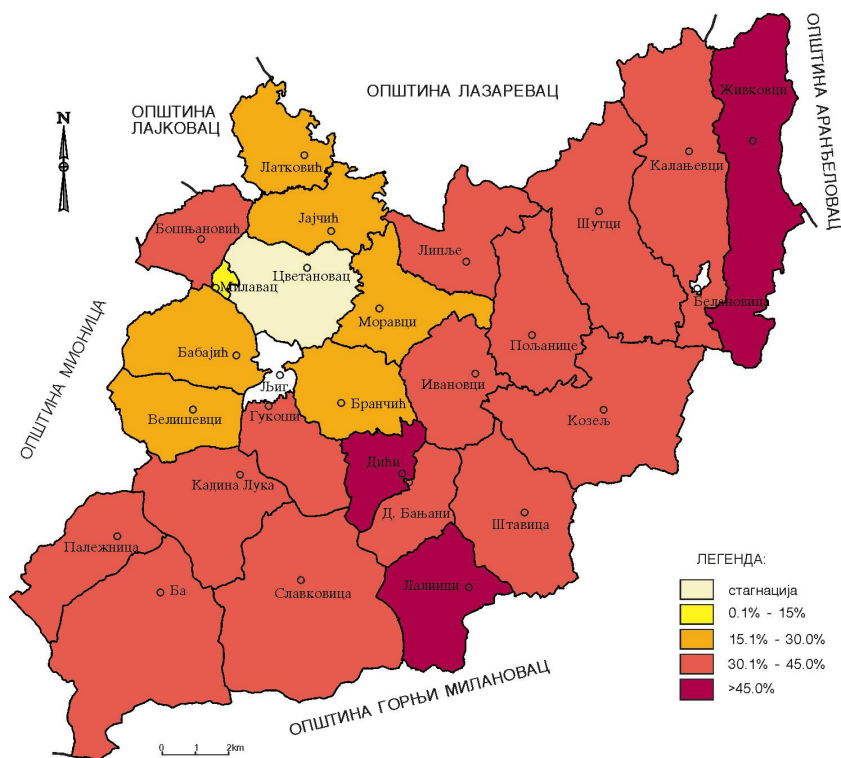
ОПШТИНА ЛАЗАРЕВАЦ

ОПШТИНА ЛАЈКОВАЦ

ОПШТИНА АРАНЂЕЛОВАЦ

ОПШТИНА МИОНИЦА

ОПШТИНА ГОРЊИ МИЛАНОВАЦ

N

Латковић
Јајчић
Бошњановић
Цветановац
Милавац
Липље
Моравци
Бабајић
Љиг
Гукоши
Бранчић
Велишевци
Ивановци
Пољанице
Козељ
Шутци
Калањевци
Живковци
Белановица
Дићи
Кадина Лука
Д. Бањани
Штавица
Палежница
Ба
Славковица
Лалинци

ЛЕГЕНДА:
стагнација
0.1% - 15%
15.1% - 30.0%
30.1% - 45.0%
>45.0%

0 1 2km